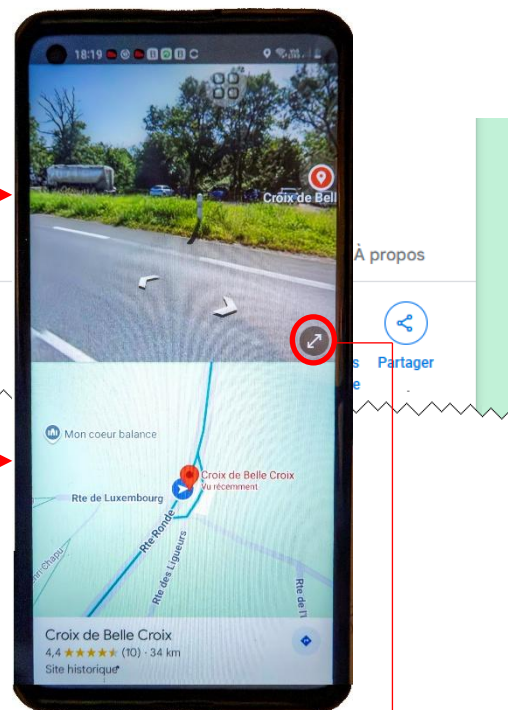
18:19

Croix de Bell

À propos

s

Partager

e

Mon coeur balance

Croix de Belle Croix
Vu récemment

Rte de Luxembourg

Rte Ronde

Rte des Ligueurs

Rte de l'

Chapu

Croix de Belle Croix
4,4 ★★★★★ (10) · 34 km
Site historique